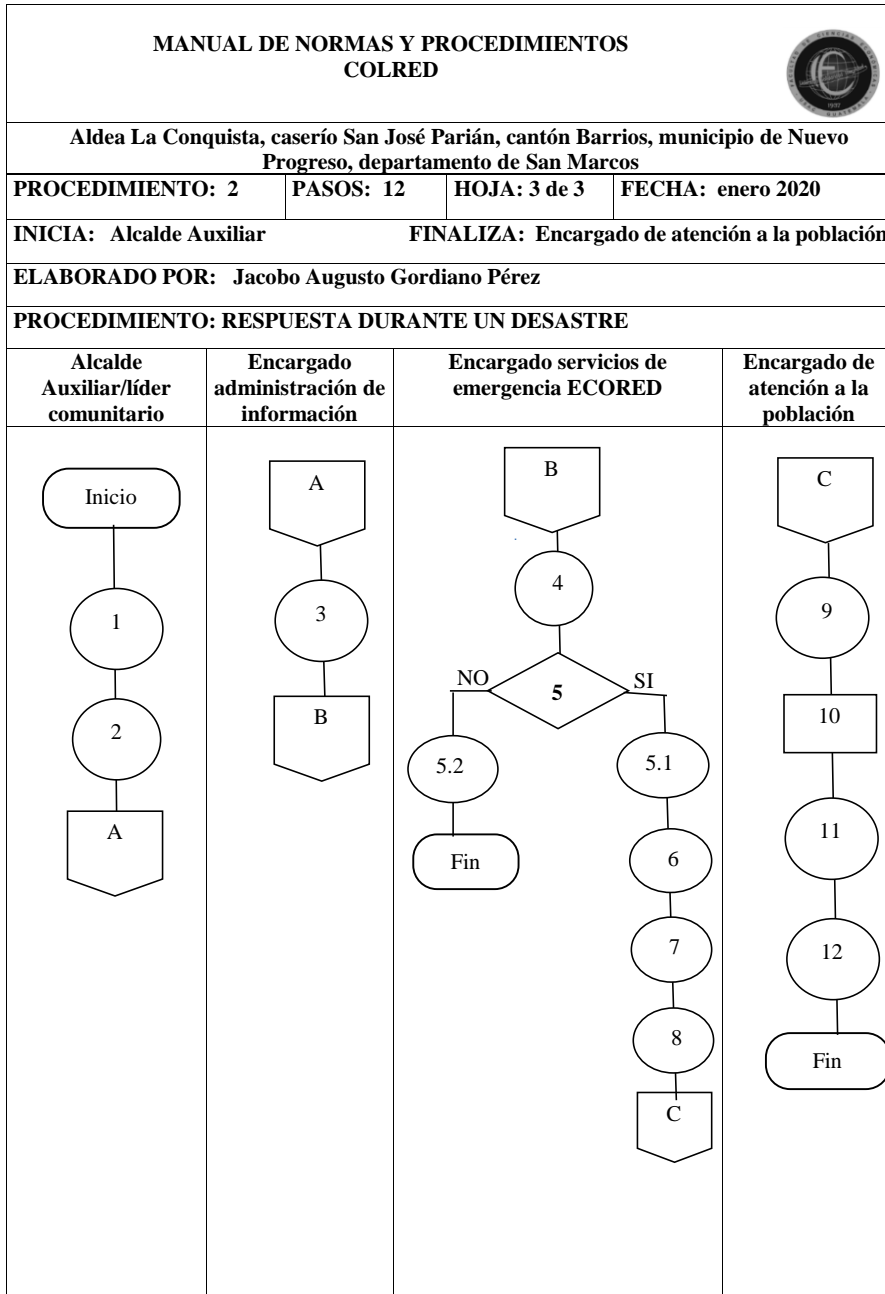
MANUAL DE NORMAS Y PROCEDIMIENTOS
COLRED

Aldea La Conquista, caserío San José Parián, cantón Barrios, municipio de Nuevo Progreso, departamento de San Marcos

| PROCEDIMIENTO: 2 | PASOS: 12 | HOJA: 3 de 3 | FECHA: enero 2020 |
|---|---|---|---|

INICIA: Alcalde Auxiliar FINALIZA: Encargado de atención a la población

ELABORADO POR: Jacobo Augusto Gordiano Pérez

PROCEDIMIENTO: RESPUESTA DURANTE UN DESASTRE

| Alcalde Auxiliar/líder comunitario | Encargado administración de información | Encargado servicios de emergencia ECORED | Encargado de atención a la población |
|---|---|---|---|
| Inicio, 1, 2, A | A, 3, B | B, 4, 5, NO, SI, 5.2, Fin, 5.1, 6, 7, 8, C | C, 9, 10, 11, 12, Fin |